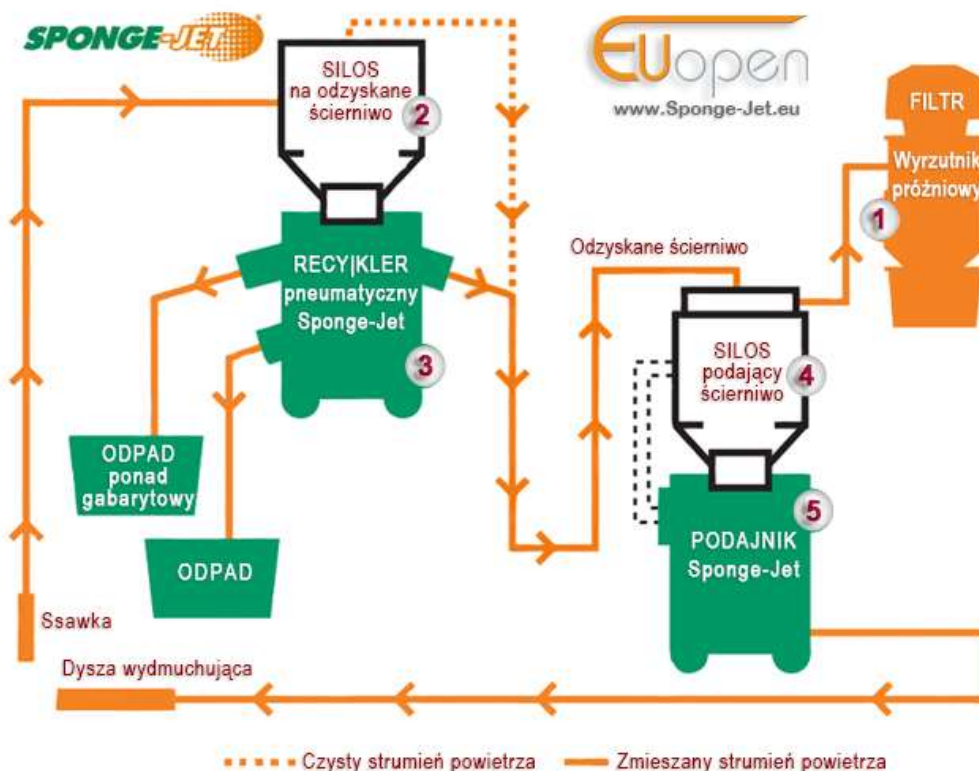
SPONGE-JET®

SILOS na odzyskane ścierniwo 2

EUopen
www.Sponge-Jet.eu

FILTR

Wyrzutnik próżniowy

1

Odzyskane ścierniwo

RECY|KLER pneumatyczny Sponge-Jet

3

SILOS podający ścierniwo 4

ODPAD ponad gabarytowy

5

PODAJNIK Sponge-Jet

ODPAD

Ssawka

Dysza wydmuchująca

Czysty strumień powietrza
Zmieszany strumień powietrza